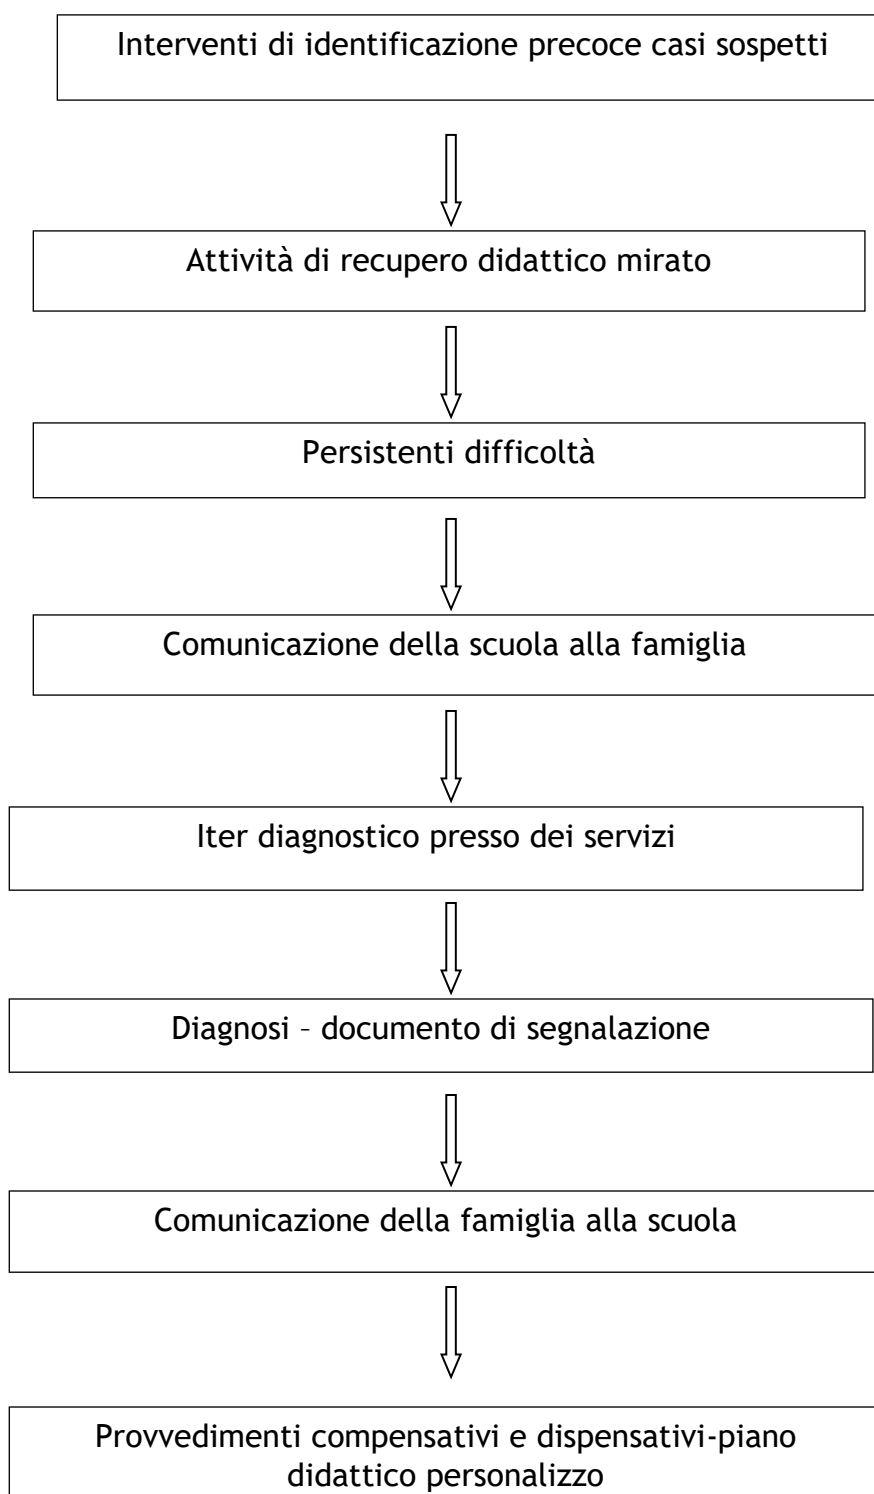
Interventi di identificazione precoce casi sospetti

Attività di recupero didattico mirato

Persistenti difficoltà

Comunicazione della scuola alla famiglia

Iter diagnostico presso dei servizi

Diagnosi – documento di segnalazione

Comunicazione della famiglia alla scuola

Provvedimenti compensativi e dispensativi-piano didattico personalizzo